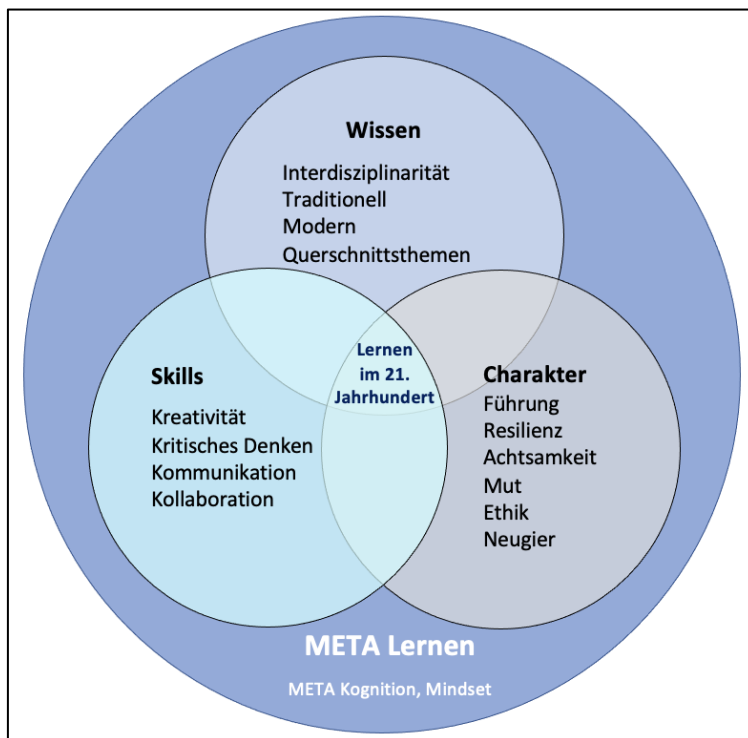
Wissen

Interdisziplinarität
Traditionell
Modern
Querschnittsthemen

Lernen im 21. Jahrhundert

Skills

Kreativität
Kritisches Denken
Kommunikation
Kollaboration

Charakter

Führung
Resilienz
Achtsamkeit
Mut
Ethik
Neugier

META Lernen

META Kognition, Mindset